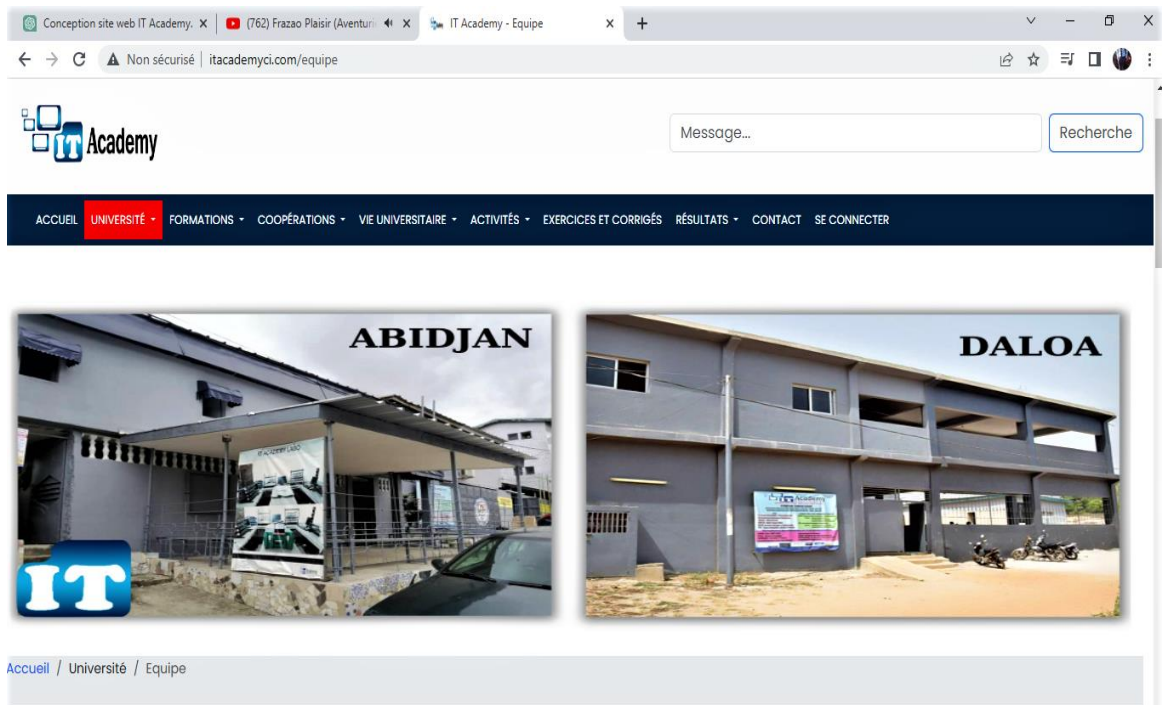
Conception site web IT Academy. ×
(762) Frazao Plaisir (Aventur ×
IT Academy - Equipe ×
+

Non sécurisé | itacademyci.com/equipe

IT Academy

Message...
Recherche

ACCUEIL UNIVERSITÉ FORMATIONS COOPÉRATIONS VIE UNIVERSITAIRE ACTIVITÉS EXERCICES ET CORRIGÉS RÉSULTATS CONTACT SE CONNECTER

ABIDJAN

IT

DALOA

Accueil / Université / Equipe